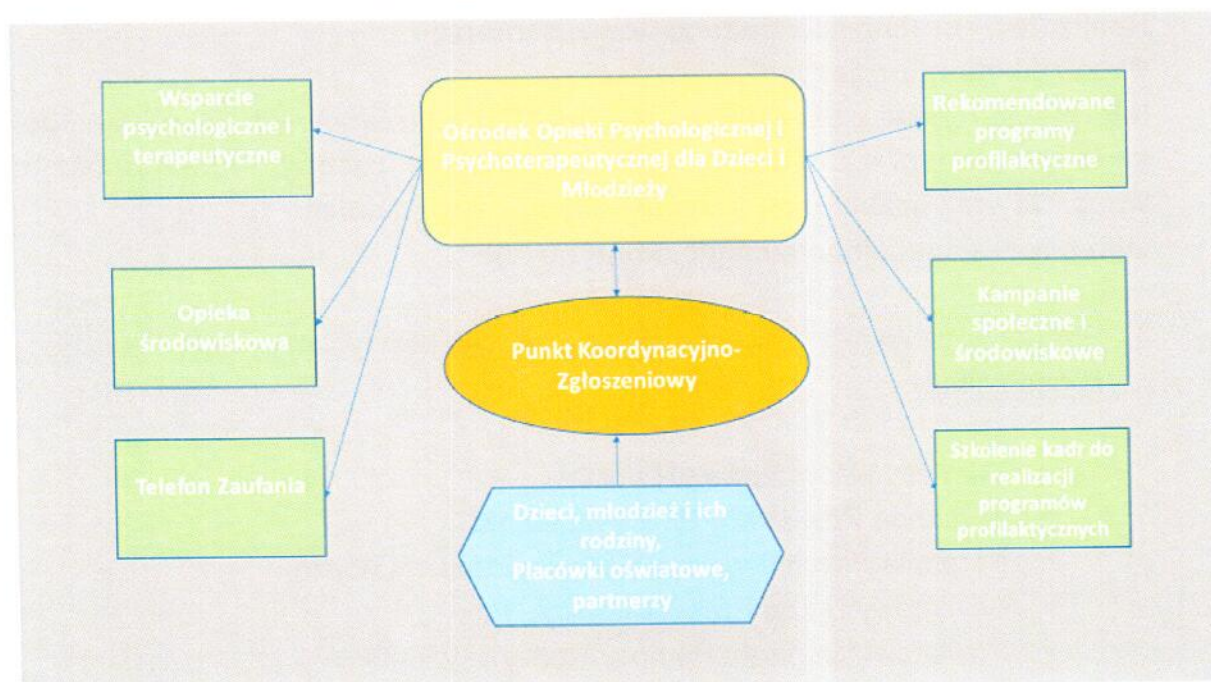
Ośrodek Opieki Psychologicznej i Psychoterapeutycznej dla Dzieci i Młodzieży

Wsparcie psychologiczne i terapeutyczne

Opieka środowiskowa

Telefon Zaufania

Rekomendowane programy profilaktyczne

Kampanie społeczne i środowiskowe

Szkolenie kadr do realizacji programów profilaktycznych

Punkt Koordynacyjno-Zgłoszeniowy

Dzieci, młodzież i ich rodziny, Placówki oświatowe, partnerzy